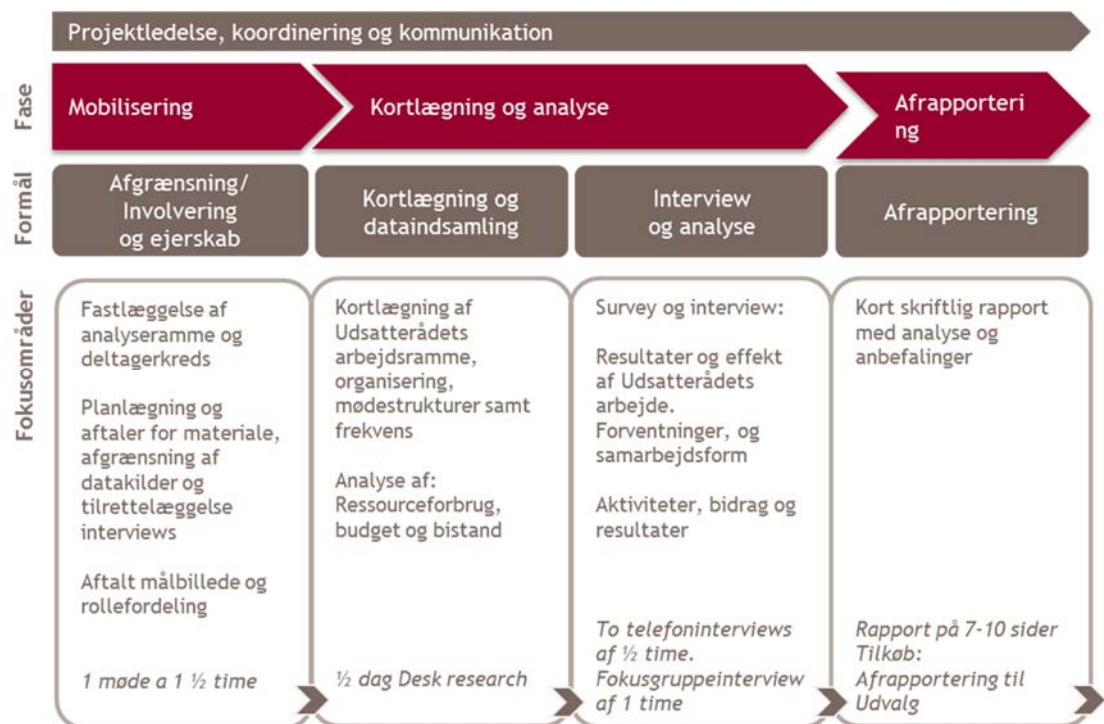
Projektledelse, koordinering og kommunikation

Fase

Mobilisering

Kortlægning og analyse

Afrapporteri ng

Formål

Afgrænsning/ Involvering og ejerskab

Kortlægning og dataindsamling

Interview og analyse

Afrapportering

Fokusområder

Fastlæggelse af analyseramme og deltagerkreds

Planlægning og aftaler for materiale, afgrænsning af datakilder og tilrettelæggelse interviews

Aftalt målbillede og rollefordeling

1 møde a 1 ½ time

Kortlægning af Udsatterådets arbejdsramme, organisering, mødestrukturer samt frekvens

Analyse af: Ressourceforbrug, budget og bistand

½ dag Desk research

Survey og interview:

Resultater og effekt af Udsatterådets arbejde. Forventninger, og samarbejdsform

Aktiviteter, bidrag og resultater

To telefoninterviews af ½ time. Fokusgruppeinterview af 1 time

Kort skriftlig rapport med analyse og anbefalinger

Rapport på 7-10 sider Tilkøb: Afrapportering til Udvalg